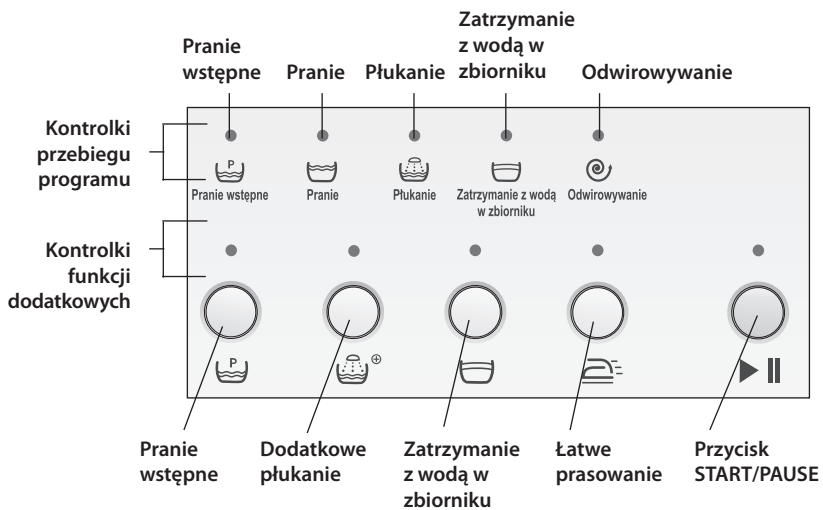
Pranie wstępne

Pranie

Płukanie

Zatrzymanie z wodą w zbiorniku

Odwirowywanie

Kontrolki przebiegu programu

P

Pranie wstępne

Pranie

Płukanie

Zatrzymanie z wodą w zbiorniku

Odwirowywanie

Kontrolki funkcji dodatkowych

P

⊕

▶ II

Pranie wstępne

Dodatkowe płukanie

Zatrzymanie z wodą w zbiorniku

Łatwe prasowanie

Przycisk START/PAUSE